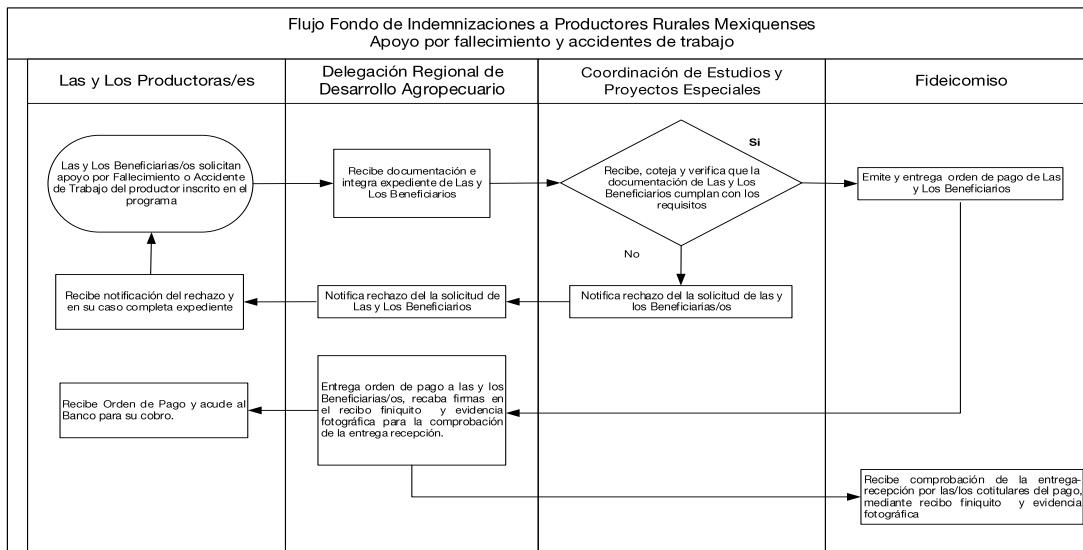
Flujo Fondo de Indemnizaciones a Productores Rurales Mexiquenses
Apoyo por fallecimiento y accidentes de trabajo

Las y Los Productoras/es

Delegación Regional de Desarrollo Agropecuario

Coordinación de Estudios y Proyectos Especiales

Fideicomiso

Las y Los Beneficiarias/os solicitan apoyo por Fallecimiento o Accidente de Trabajo del productor inscrito en el programa

Recibe documentación e integra expediente de Las y Los Beneficiarios

Si

Recibe, coteja y verifica que la documentación de Las y Los Beneficiarios cumplan con los requisitos

Emite y entrega orden de pago de Las y Los Beneficiarios

No

Recibe notificación del rechazo y en su caso completa expediente

Notifica rechazo del la solicitud de Las y Los Beneficiarios

Notifica rechazo del la solicitud de las y los Beneficiarios/os

Recibe Orden de Pago y acude al Banco para su cobro.

Entrega orden de pago a las y los Beneficiarias/os, recaba firmas en el recibo finiquito y evidencia fotográfica para la comprobación de la entrega recepción.

Recibe comprobación de la entrega-recepción por las/los cotitulares del pago, mediante recibo finiquito y evidencia fotográfica